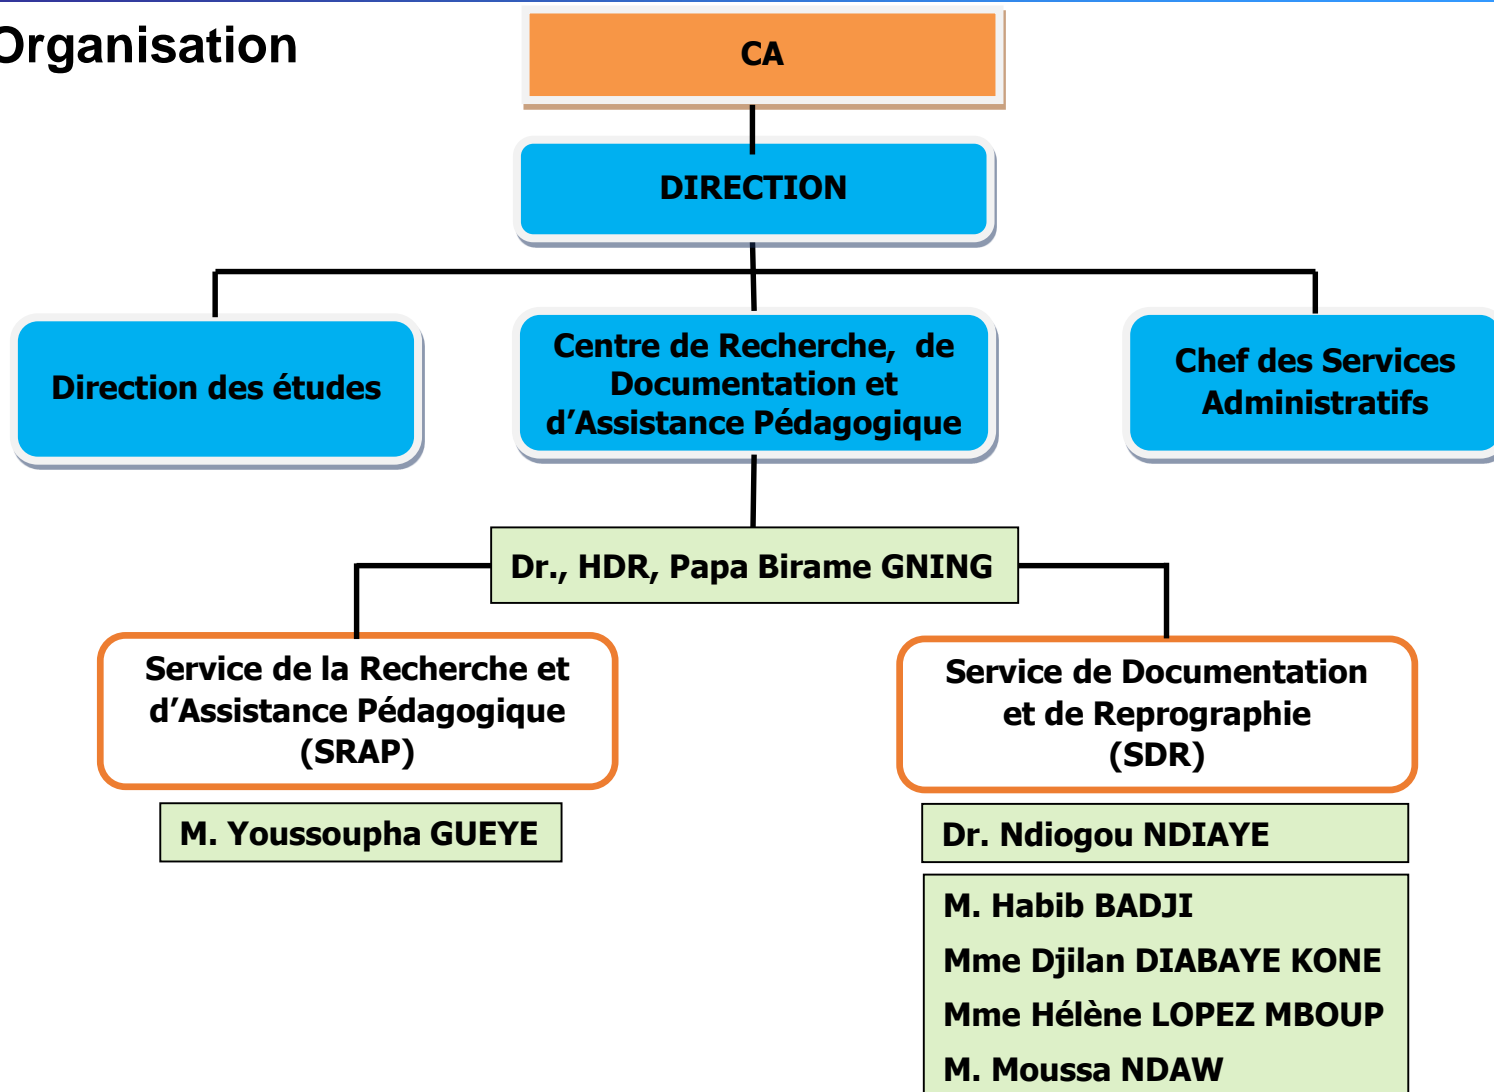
Organisation

CA

DIRECTION

Direction des études

Centre de Recherche, de Documentation et d'Assistance Pédagogique

Chef des Services Administratifs

Dr., HDR, Papa Birame GNING

Service de la Recherche et d'Assistance Pédagogique (SRAP)

M. Youssoupha GUEYE

Service de Documentation et de Reprographie (SDR)

Dr. Ndiogou NDIAYE

M. Habib BADJI
Mme Djilan DIABAYE KONE
Mme Hélène LOPEZ MBOUP
M. Moussa NDAW